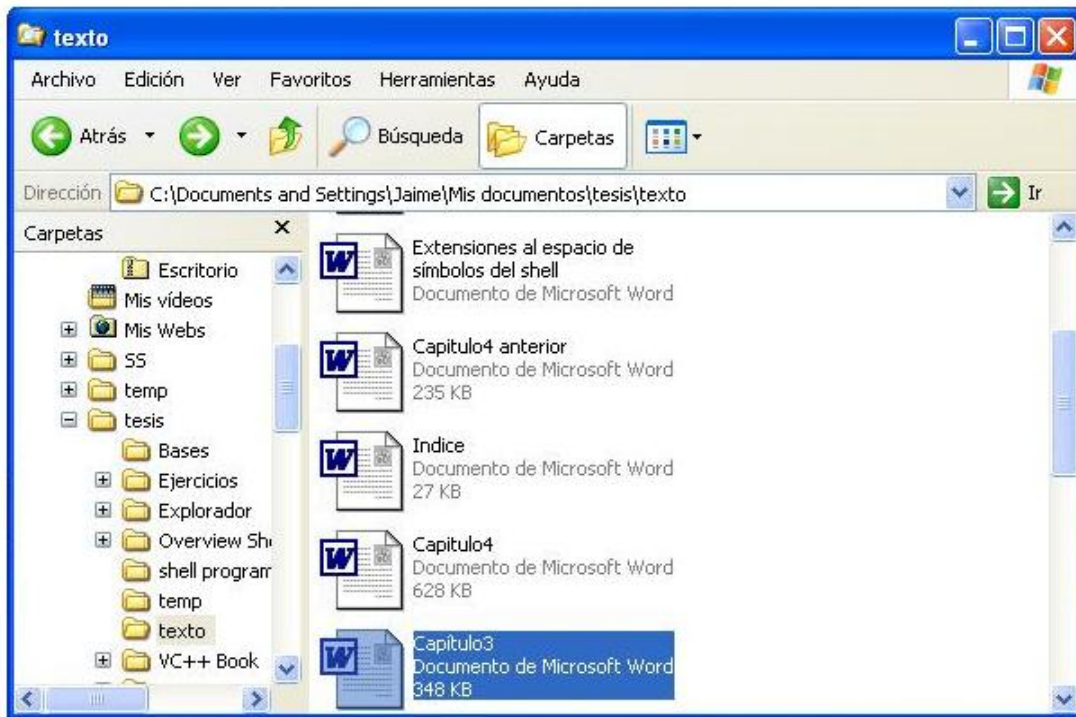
texto

Archivo Edición Ver Favoritos Herramientas Ayuda

Atrás Búsqueda Carpetas

Dirección C:\Documents and Settings\Jaime\Mis documentos\tesis\texto Ir

Carpetas

Escritorio
Mis vídeos
Mis Webs
SS
temp
tesis
Bases
Ejercicios
Explorador
Overview Sh
shell program
temp
texto
VC++ Book

Extensiones al espacio de símbolos del shell
Documento de Microsoft Word

Capitulo4 anterior
Documento de Microsoft Word
235 KB

Indice
Documento de Microsoft Word
27 KB

Capitulo4
Documento de Microsoft Word
628 KB

Capitulo3
Documento de Microsoft Word
348 KB